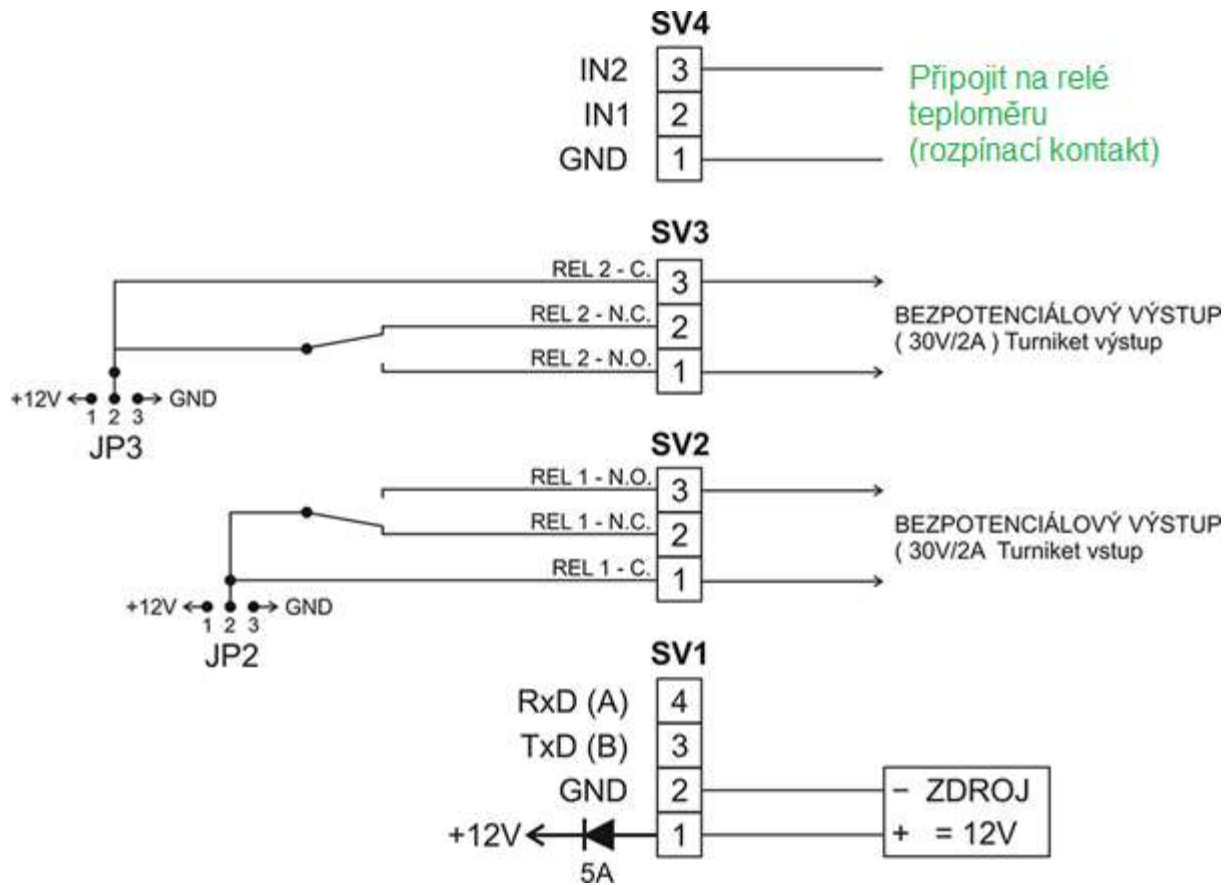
SV4
IN2 3
IN1 2
GND 1
Připojit na relé teploměru (rozpínací kontakt)

SV3
REL 2 - C. 3
REL 2 - N.C. 2
REL 2 - N.O. 1
BEZPOTENCIÁLOVÝ VÝSTUP ( 30V/2A ) Turniket výstup
+12V 1 2 3 GND
JP3

SV2
REL 1 - N.O. 3
REL 1 - N.C. 2
REL 1 - C. 1
BEZPOTENCIÁLOVÝ VÝSTUP ( 30V/2A Turniket vstup
+12V 1 2 3 GND
JP2

SV1
RxD (A) 4
TxD (B) 3
GND 2
+12V 1
5A
- ZDROJ
+ = 12V